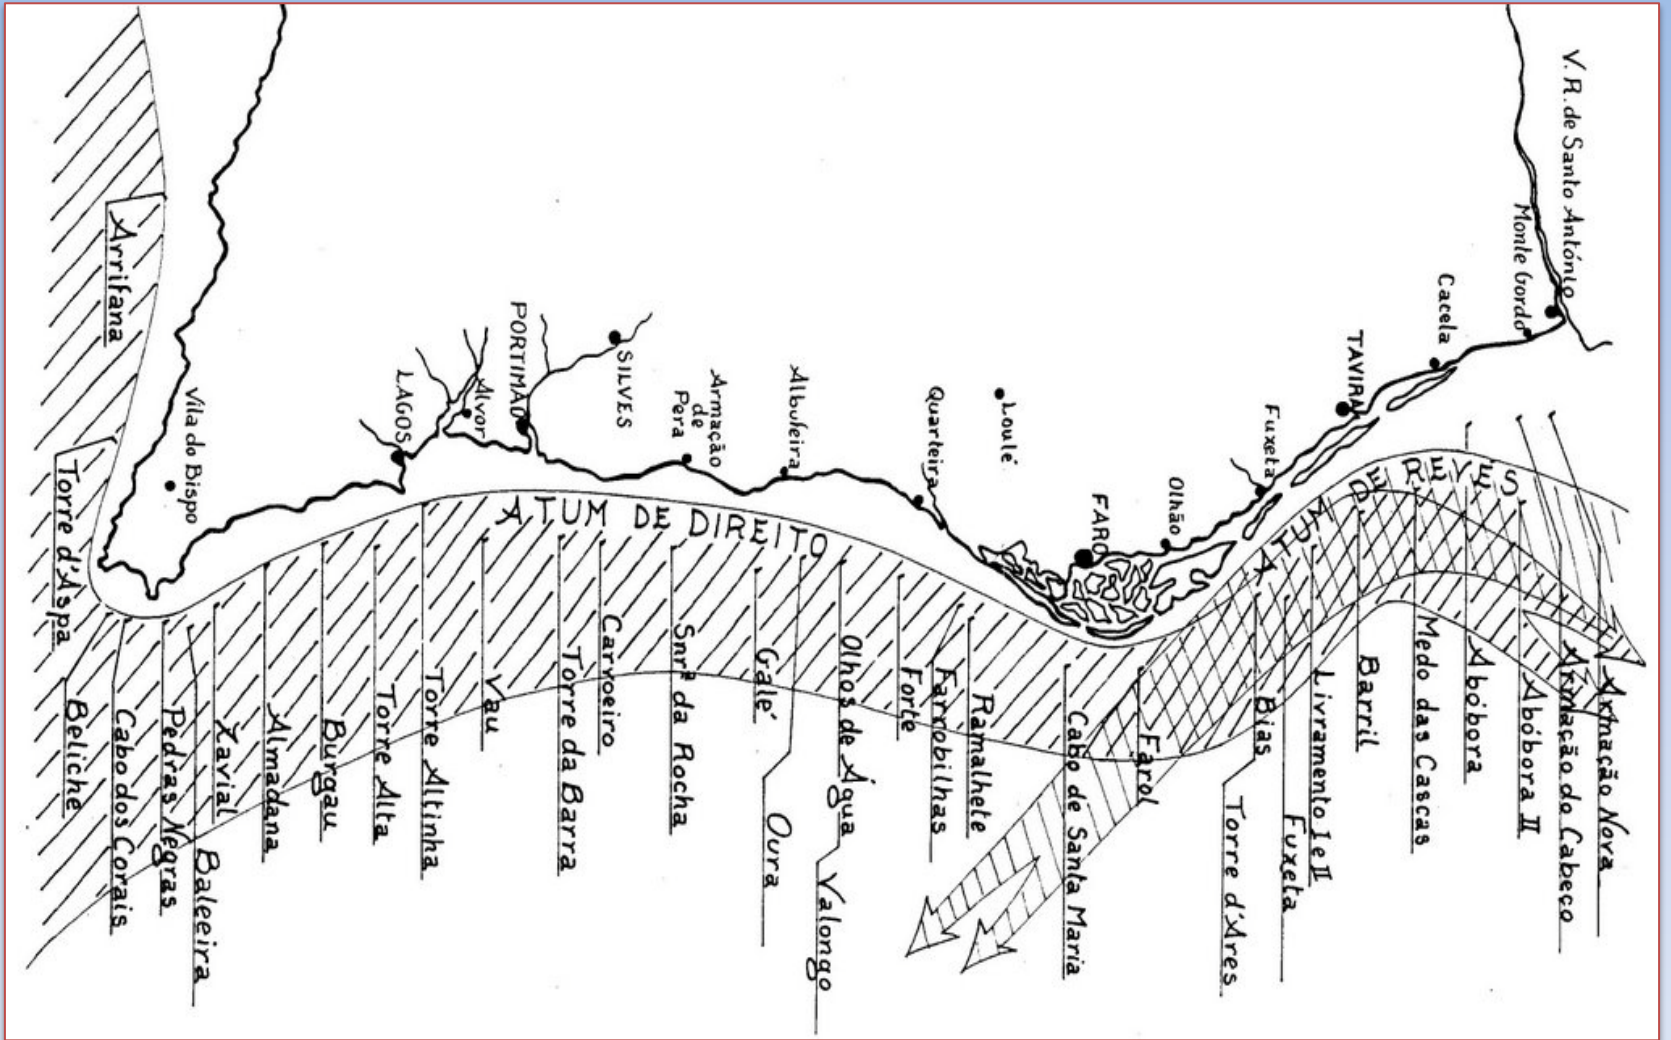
V. R. de Santo António
Monte Gordo
Cacela
TAVIRA
Fuzeta
Olhão
FARO
Loulé
Quarteira
Albufeira
Armação de Pera
SILVES
PORTIMÃO
Alvor
LAGOS
Vila do Bispo
Arrifana
Torre d'Aspa
ATUM DE DIREITO
ATUM DE REVES
Beliche
Cabo dos Corais
Pedras Negras
Baleeira
Zavial
Almadana
Burgau
Torre Alta
Torre Altinha
Vau
Torre da Barra
Carvoeiro
Snrª da Rocha
Galé
Oura
Olhos de Água
Valongo
Forte
Farrobilhas
Ramalhete
Cabo de Santa Maria
Farol
Bias
Torre d'Ares
Livramento I e II
Fuzeta
Barril
Medo das Cascas
Abóbora
Abóbora II
Armação do Cabeço
Armação Nova